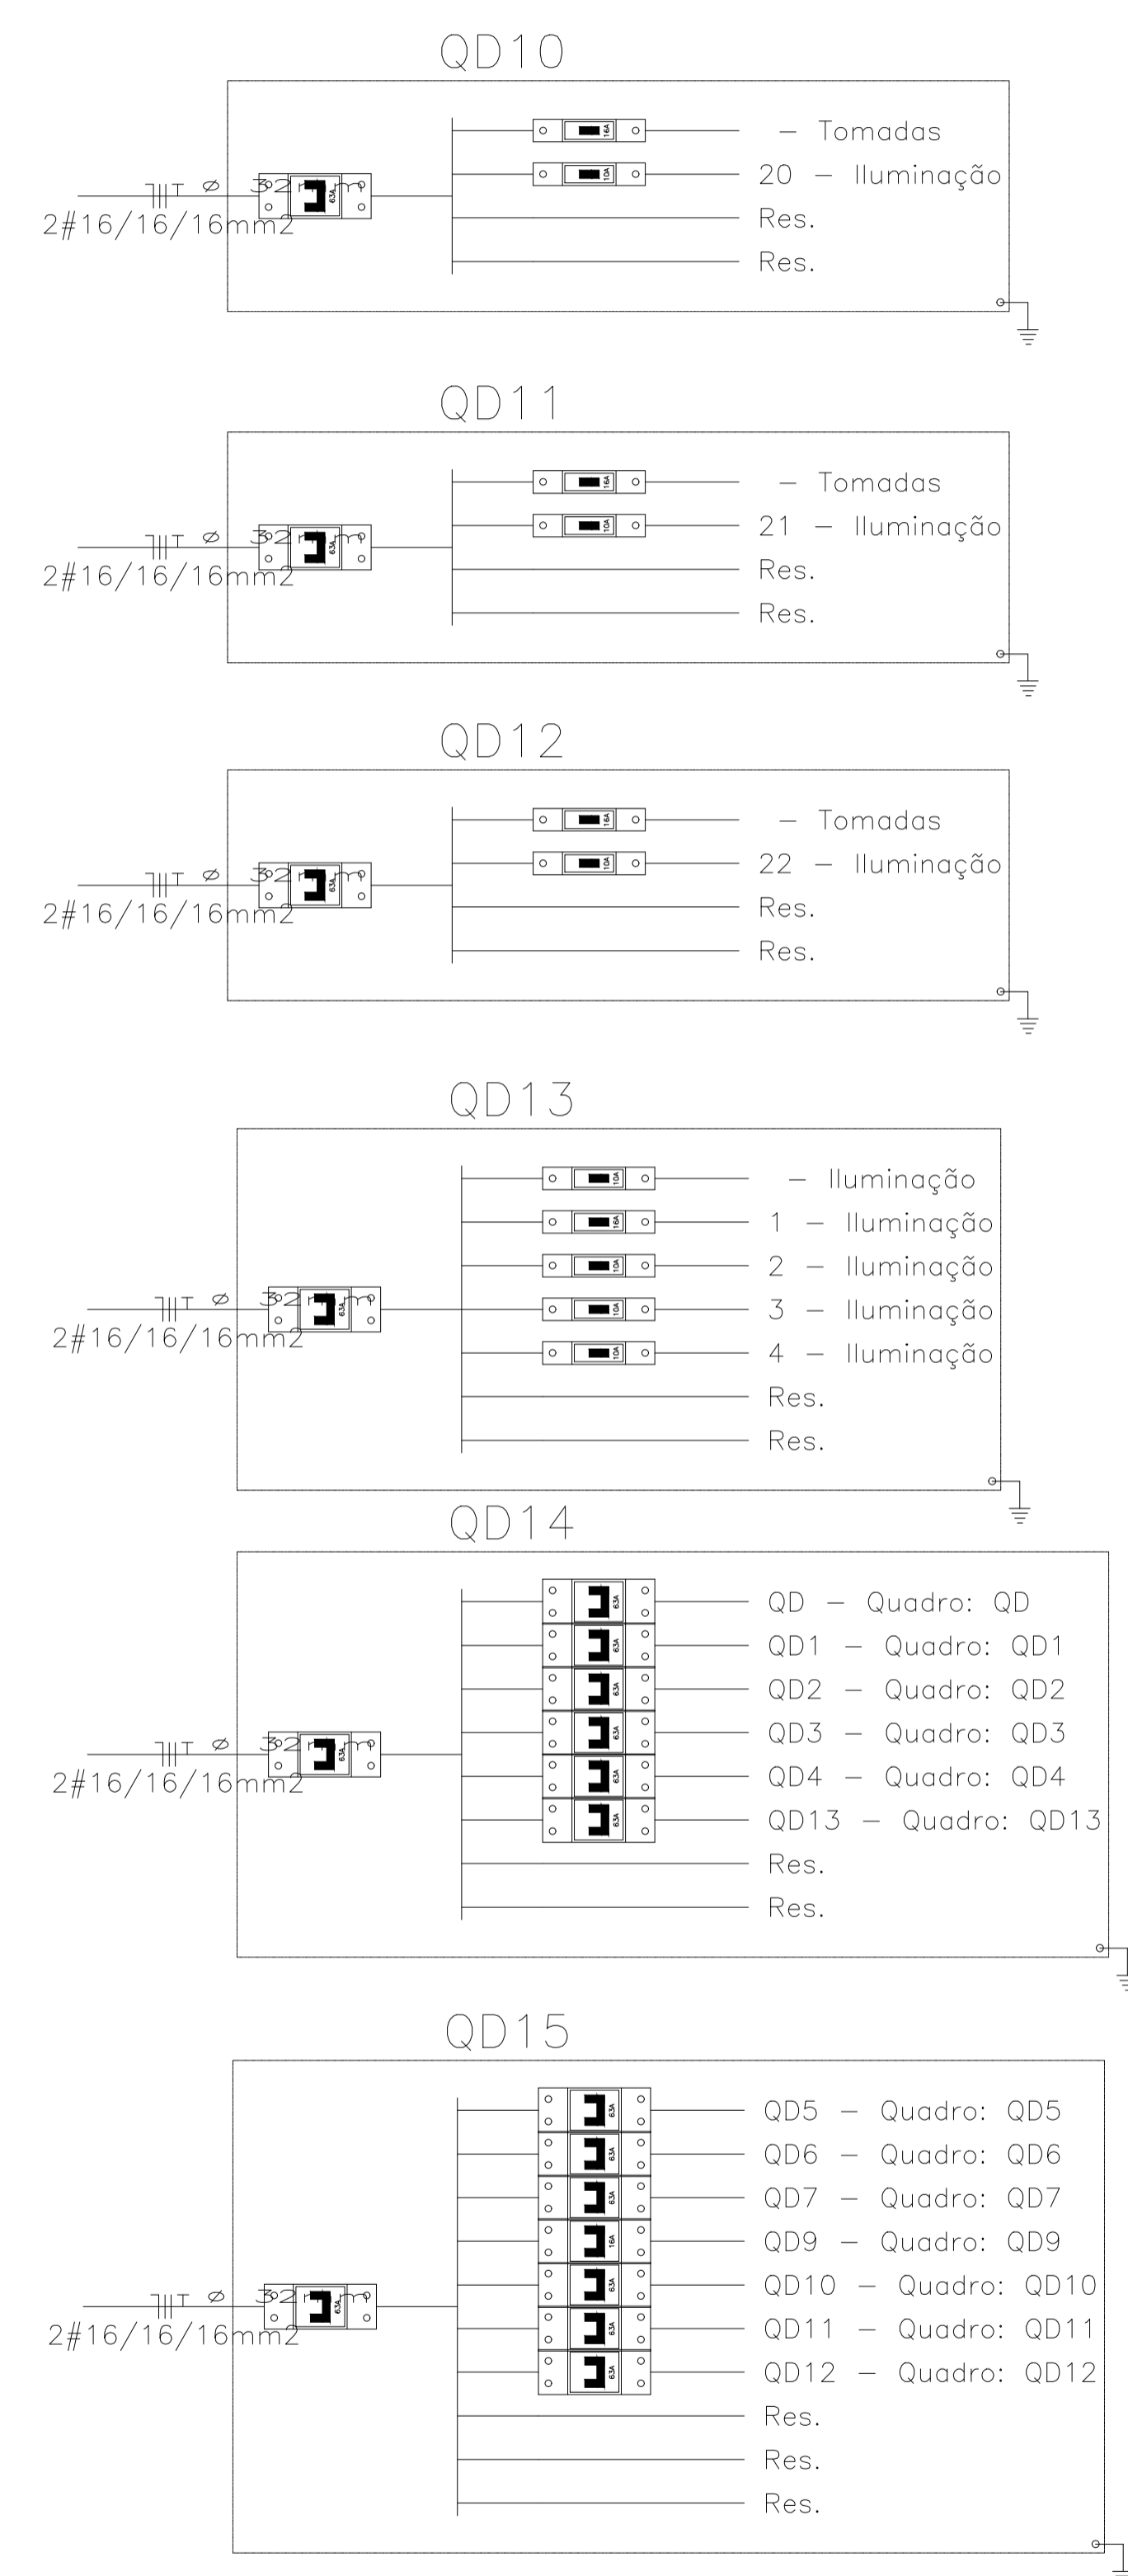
QD10

T ∅ 32mm
2#16/16/16mm2
63A
16A
— Tomadas
10A
20 — Iluminação
Res.
Res.

QD11

T ∅ 32mm
2#16/16/16mm2
63A
16A
— Tomadas
10A
21 — Iluminação
Res.
Res.

QD12

T ∅ 32mm
2#16/16/16mm2
63A
16A
— Tomadas
10A
22 — Iluminação
Res.
Res.

QD13

T ∅ 32mm
2#16/16/16mm2
63A
10A
— Iluminação
16A
1 — Iluminação
10A
2 — Iluminação
10A
3 — Iluminação
10A
4 — Iluminação
Res.
Res.

QD14

T ∅ 32mm
2#16/16/16mm2
63A
63A
QD — Quadro: QD
63A
QD1 — Quadro: QD1
63A
QD2 — Quadro: QD2
63A
QD3 — Quadro: QD3
63A
QD4 — Quadro: QD4
63A
QD13 — Quadro: QD13
Res.
Res.

QD15

T ∅ 32mm
2#16/16/16mm2
63A
63A
QD5 — Quadro: QD5
63A
QD6 — Quadro: QD6
63A
QD7 — Quadro: QD7
16A
QD9 — Quadro: QD9
63A
QD10 — Quadro: QD10
63A
QD11 — Quadro: QD11
63A
QD12 — Quadro: QD12
Res.
Res.
Res.